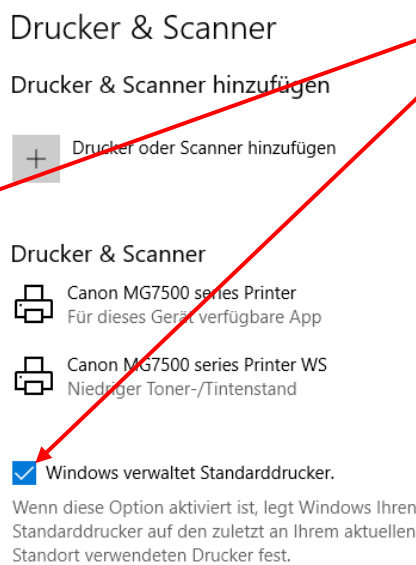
Drucker & Scanner

Drucker & Scanner hinzufügen

+ Drucker oder Scanner hinzufügen

Drucker & Scanner

Canon MG7500 series Printer
Für dieses Gerät verfügbare App

Canon MG7500 series Printer WS
Niedriger Toner-/Tintenstand

Windows verwaltet Standarddrucker.

Wenn diese Option aktiviert ist, legt Windows Ihren Standarddrucker auf den zuletzt an Ihrem aktuellen Standort verwendeten Drucker fest.